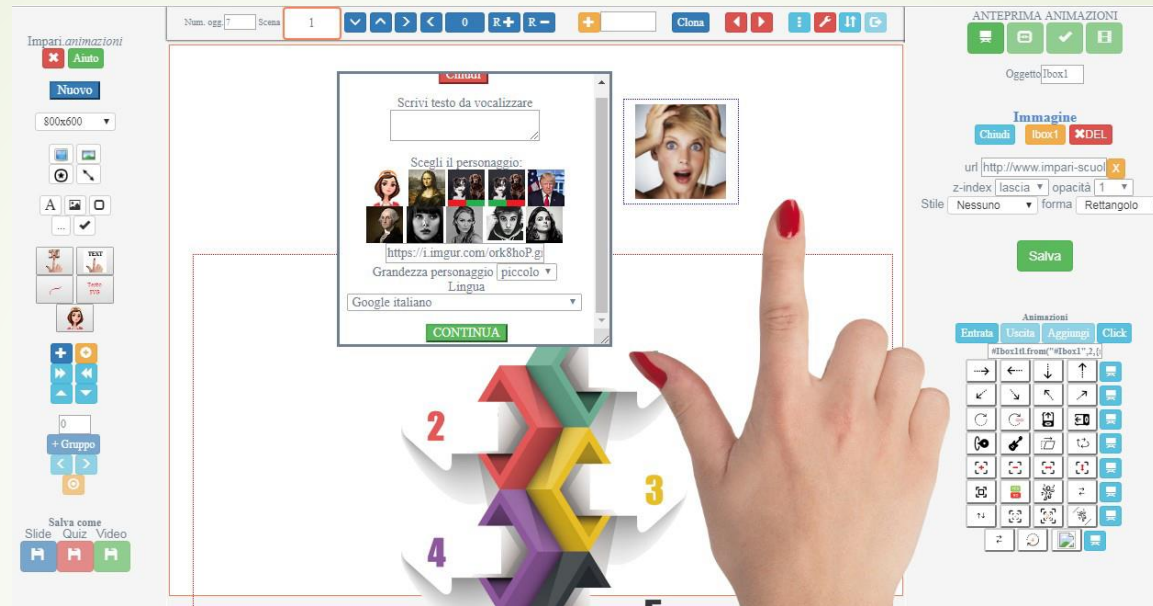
Impari.animazioni
Aiuto
Nuovo
800x600
A
...
TEXT
Testo SVG
+
0
+ Gruppo
Salva come
Slide Quiz Video

Num. ogg. 7 Scena 1
0
R+ R−
Clona

Chiudi
Scrivi testo da vocalizzare
Scegli il personaggio:
https://i.imgur.com/ork8hoP.g
Grandezza personaggio piccolo
Lingua
Google italiano
CONTINUA

2
3
4

ANTEPRIMA ANIMAZIONI
Oggetto Ibox1
Immagine
Chiudi Ibox1 ✖DEL
url http://www.impari-scuol X
z-index lascia opacità 1
Stile Nessuno forma Rettangolo
Salva
Animazioni
Entrata Uscita Aggiungi Click
#Ibox1tl.from("#Ibox1",2,{